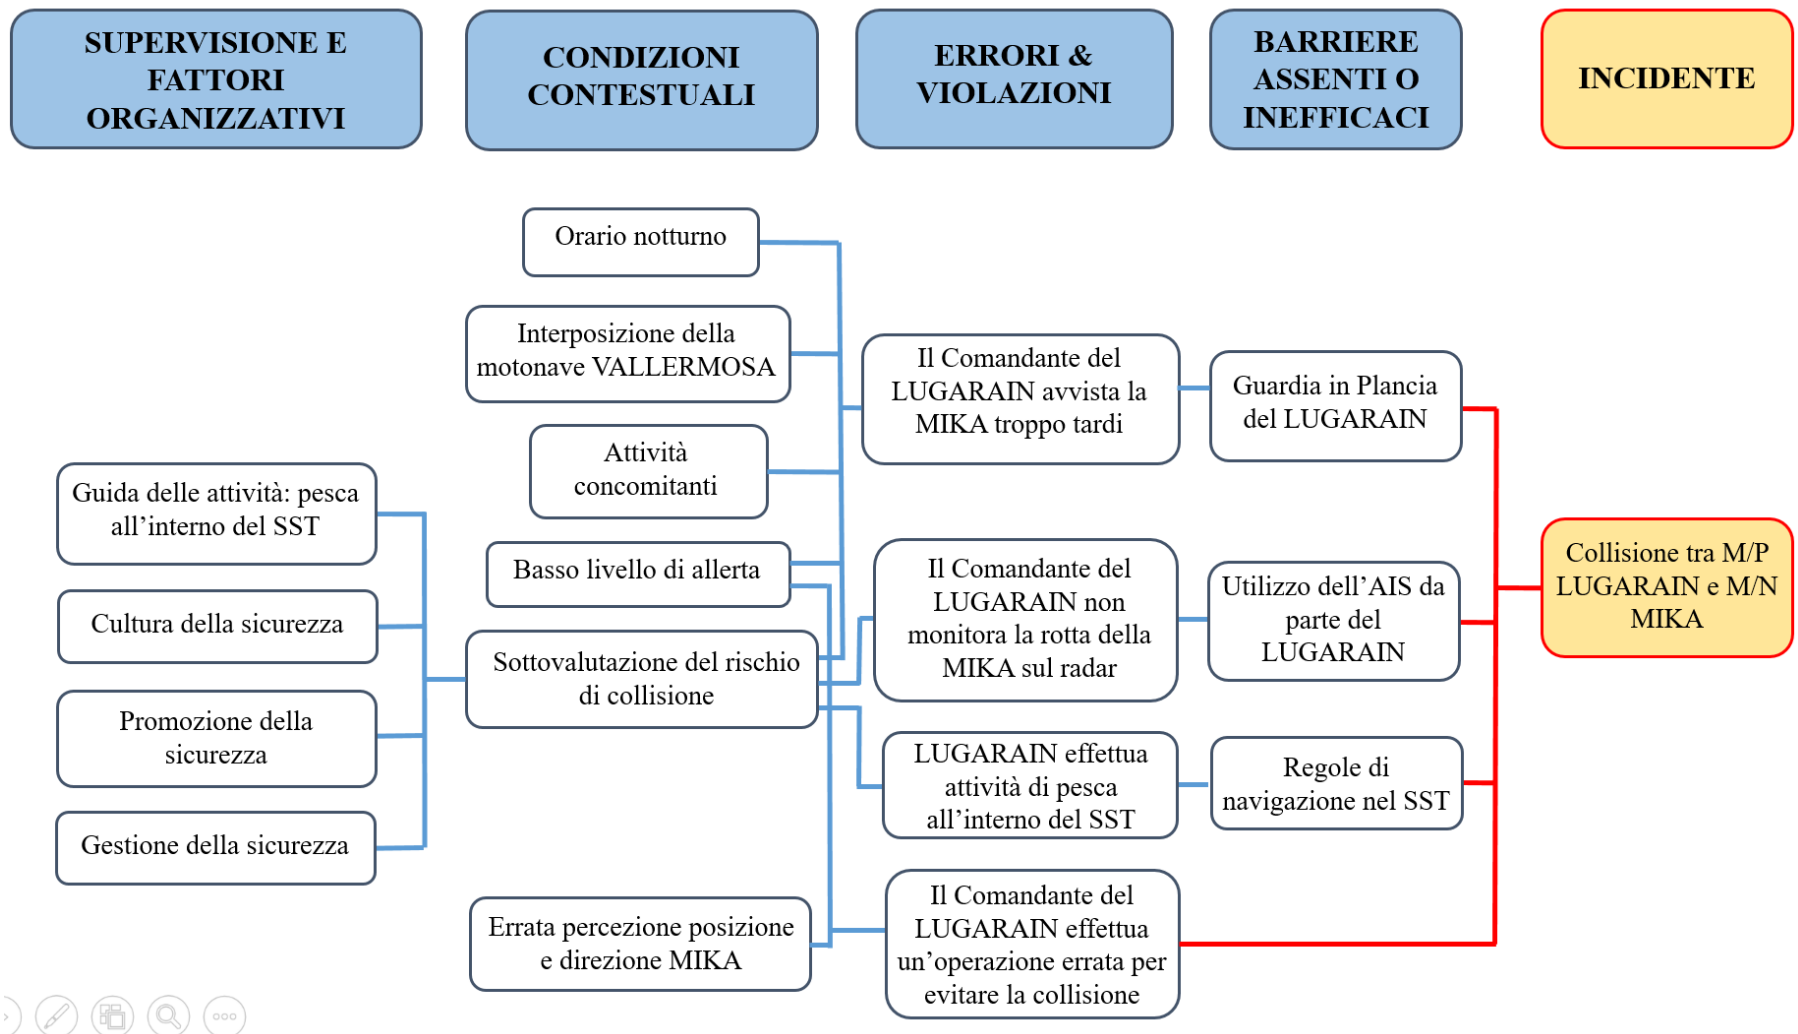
SUPERVISIONE E FATTORI ORGANIZZATIVI

CONDIZIONI CONTESTUALI

ERRORI & VIOLAZIONI

BARRIERE ASSENTI O INEFFICACI

INCIDENTE

Orario notturno

Interposizione della motonave VALLERMOSA

Attività concomitanti

Basso livello di allerta

Sottovalutazione del rischio di collisione

Errata percezione posizione e direzione MIKA

Guida delle attività: pesca all’interno del SST

Cultura della sicurezza

Promozione della sicurezza

Gestione della sicurezza

Il Comandante del LUGARAIN avvista la MIKA troppo tardi

Il Comandante del LUGARAIN non monitora la rotta della MIKA sul radar

LUGARAIN effettua attività di pesca all’interno del SST

Il Comandante del LUGARAIN effettua un’operazione errata per evitare la collisione

Guardia in Plancia del LUGARAIN

Utilizzo dell’AIS da parte del LUGARAIN

Regole di navigazione nel SST

Collisione tra M/P LUGARAIN e M/N MIKA